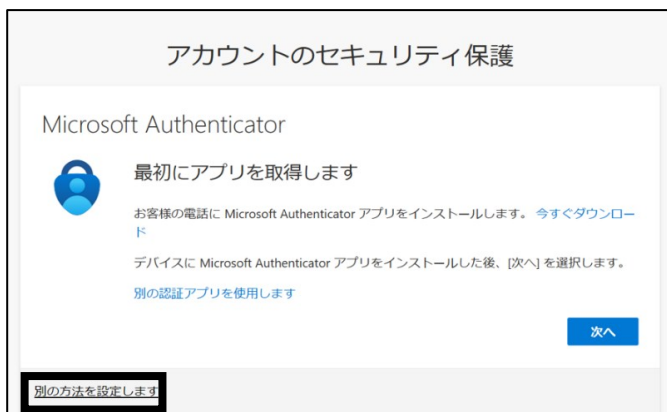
アカウントのセキュリティ保護

Microsoft Authenticator

最初にアプリを取得します

お客様の電話に Microsoft Authenticator アプリをインストールします。 今すぐダウンロード

デバイスに Microsoft Authenticator アプリをインストールした後、[次へ] を選択します。

別の認証アプリを使用します

次へ

別の方法を設定します